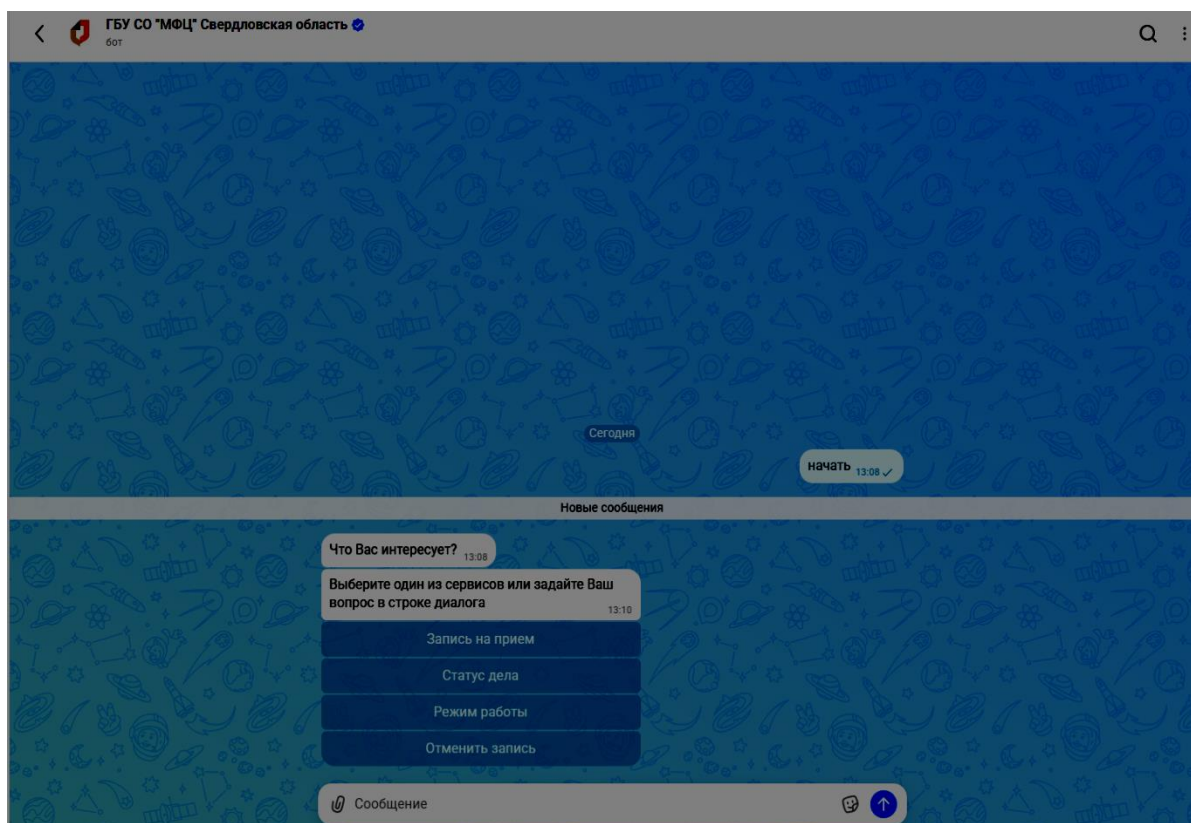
ГБУ СО "МФЦ" Свердловская область
бот

Сегодня

начать 13:08

Новые сообщения

Что Вас интересует? 13:08

Выберите один из сервисов или задайте Ваш вопрос в строке диалога 13:10

Запись на прием

Статус дела

Режим работы

Отменить запись

Сообщение